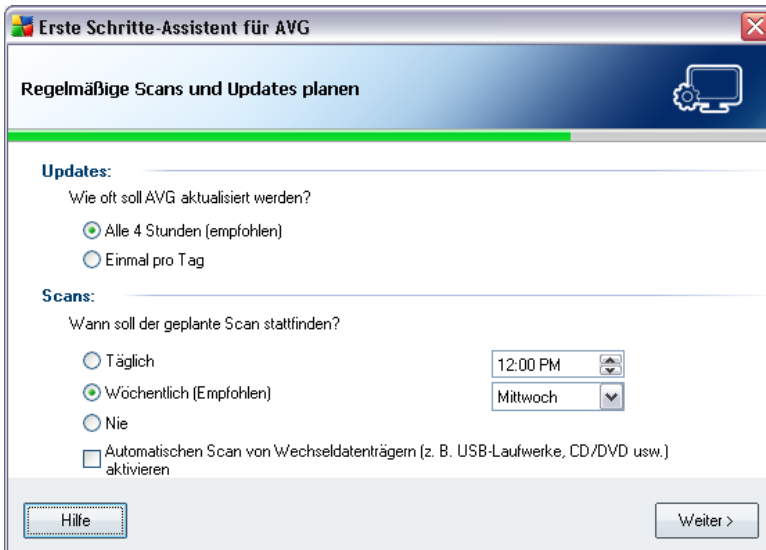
Erste Schritte-Assistent für AVG

Regelmäßige Scans und Updates planen

Updates:

Wie oft soll AVG aktualisiert werden?

Alle 4 Stunden (empfohlen)

Einmal pro Tag

Scans:

Wann soll der geplante Scan stattfinden?

Täglich

12:00 PM

Wöchentlich (Empfohlen)

Mittwoch

Nie

Automatischen Scan von Wechseldatenträgern (z. B. USB-Laufwerke, CD/DVD usw.) aktivieren

Hilfe

Weiter >